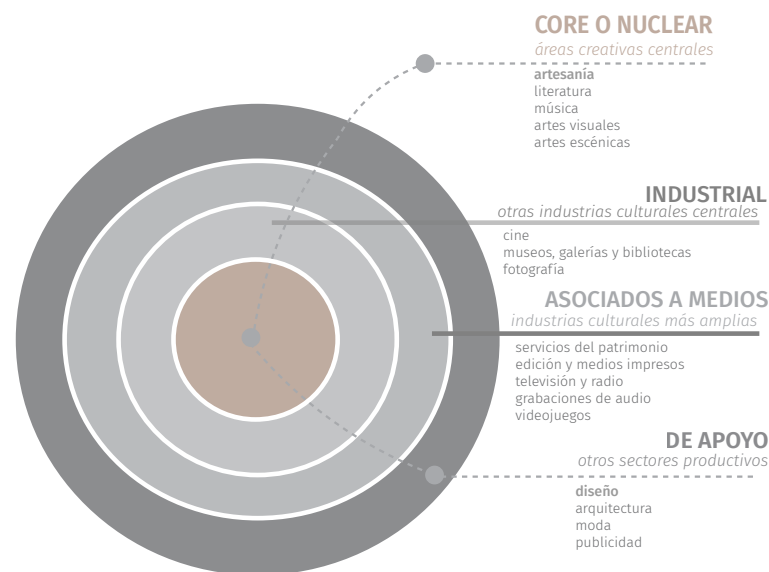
CORE O NUCLEAR
áreas creativas centrales
artesanía
literatura
música
artes visuales
artes escénicas

INDUSTRIAL
otras industrias culturales centrales
cine
museos, galerías y bibliotecas
fotografía

ASOCIADOS A MEDIOS
industrias culturales más amplias
servicios del patrimonio
edición y medios impresos
televisión y radio
grabaciones de audio
videojuegos

DE APOYO
otros sectores productivos
diseño
arquitectura
moda
publicidad